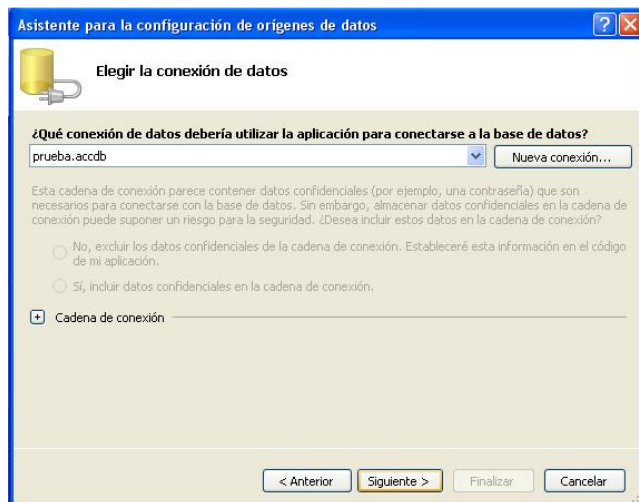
Asistente para la configuración de orígenes de datos

Elegir la conexión de datos

¿Qué conexión de datos debería utilizar la aplicación para conectarse a la base de datos?

prueba.accdb

Nueva conexión...

Esta cadena de conexión parece contener datos confidenciales (por ejemplo, una contraseña) que son necesarios para conectarse con la base de datos. Sin embargo, almacenar datos confidenciales en la cadena de conexión puede suponer un riesgo para la seguridad. ¿Desea incluir estos datos en la cadena de conexión?

No, excluir los datos confidenciales de la cadena de conexión. Estableceré esta información en el código de mi aplicación.

Sí, incluir datos confidenciales en la cadena de conexión.

Cadena de conexión

< Anterior

Siguiente >

Finalizar

Cancelar